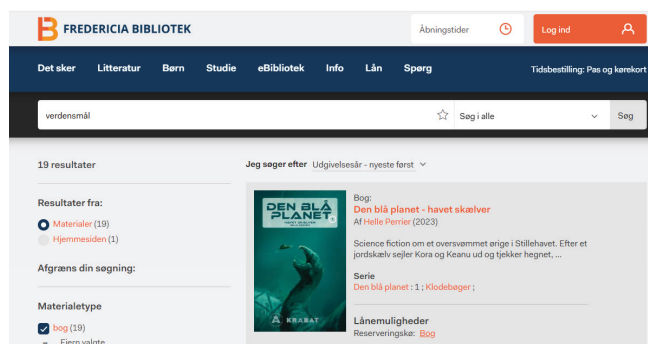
FREDERICIA BIBLIOTEK

Åbningstider

Log ind

Det sker Litteratur Børn Studie eBibliotek Info Lån Spørg

Tidsbestilling: Pas og kørekort

verdensmål

Søg i alle

Søg

19 resultater

Jeg søger efter Udgivelsesår - nyeste først

Resultater fra:

Materialer (19)

Hjemmesiden (1)

Afgræns din søgning:

Materialetype

bog (19)

Fjern valgte

DEN BLÅ PLANET

HAVET SKÆLVER

KRABAT

Bog:

Den blå planet - havet skælver

Af Helle Perrier (2023)

Science fiction om et oversvømmet ørige i Stillehavet. Efter et jordskælv sejler Kora og Keanu ud og tjekker hegnet, ...

Serie

Den blå planet : 1 ; Klodebøger ;

Lånemuligheder

Reserveringskø: Bog